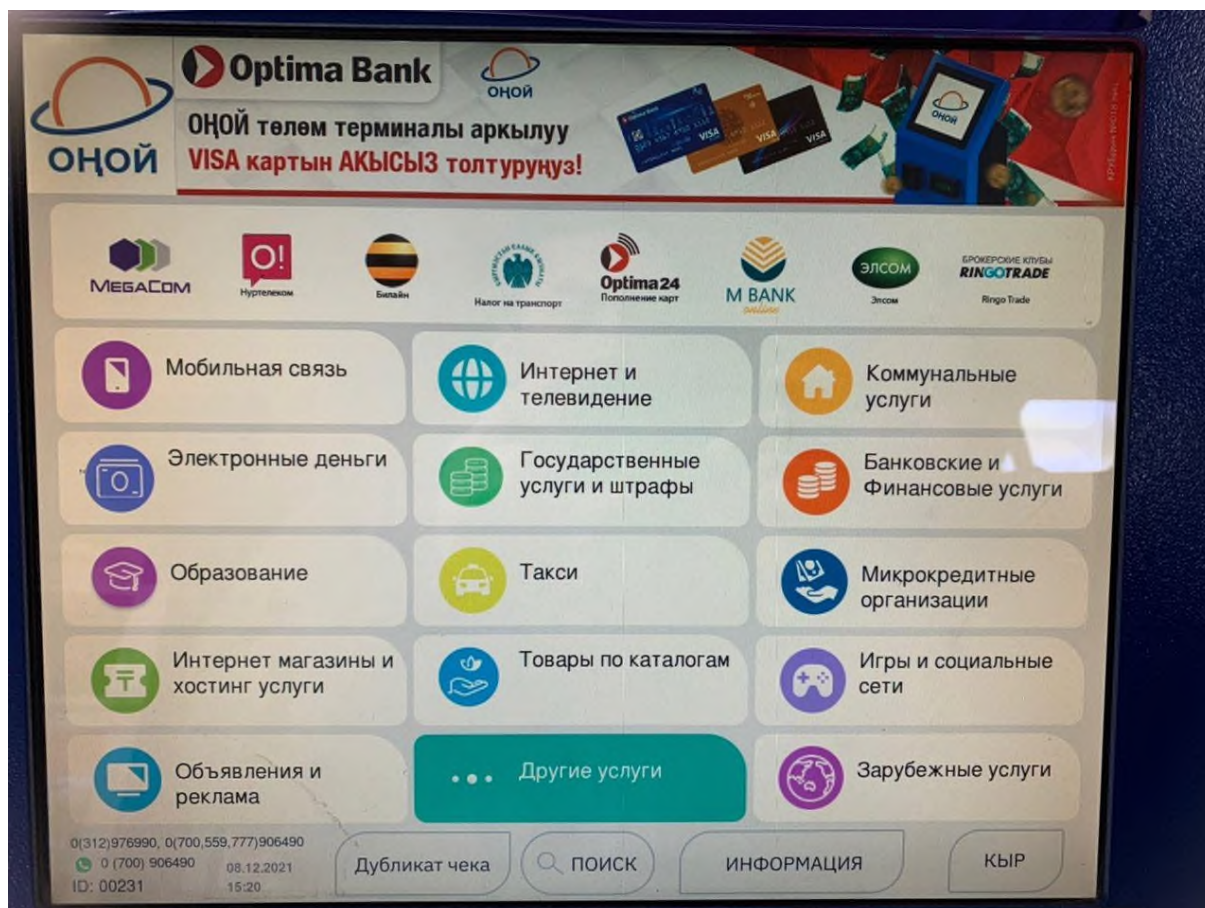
ОҢОЙ

Optima Bank

ОҢОЙ

ОҢОЙ төлөм терминалы аркылуу
VISA картын АКЫСЫЗ толтуруңуз!

VISA
VISA
VISA

ОҢОЙ

MEGACOM

Нуртелеком

Билайн

Налог на транспорт

Optima24
Пополнение карт

M BANK
online

ЭЛСОМ
Элсом

БРОКЕРСКИЕ КЛУБЫ
RINGOTRADE
Ringo Trade

Мобильная связь

Интернет и телевидение

Коммунальные услуги

Электронные деньги

Государственные услуги и штрафы

Банковские и Финансовые услуги

Образование

Такси

Микрокредитные организации

Интернет магазины и хостинг услуги

Товары по каталогам

Игры и социальные сети

Объявления и реклама

Другие услуги

Зарубежные услуги

0(312)976990, 0(700,559,777)906490
0 (700) 906490
08.12.2021
15:20
ID: 00231

Дубликат чека

ПОИСК

ИНФОРМАЦИЯ

КЫР